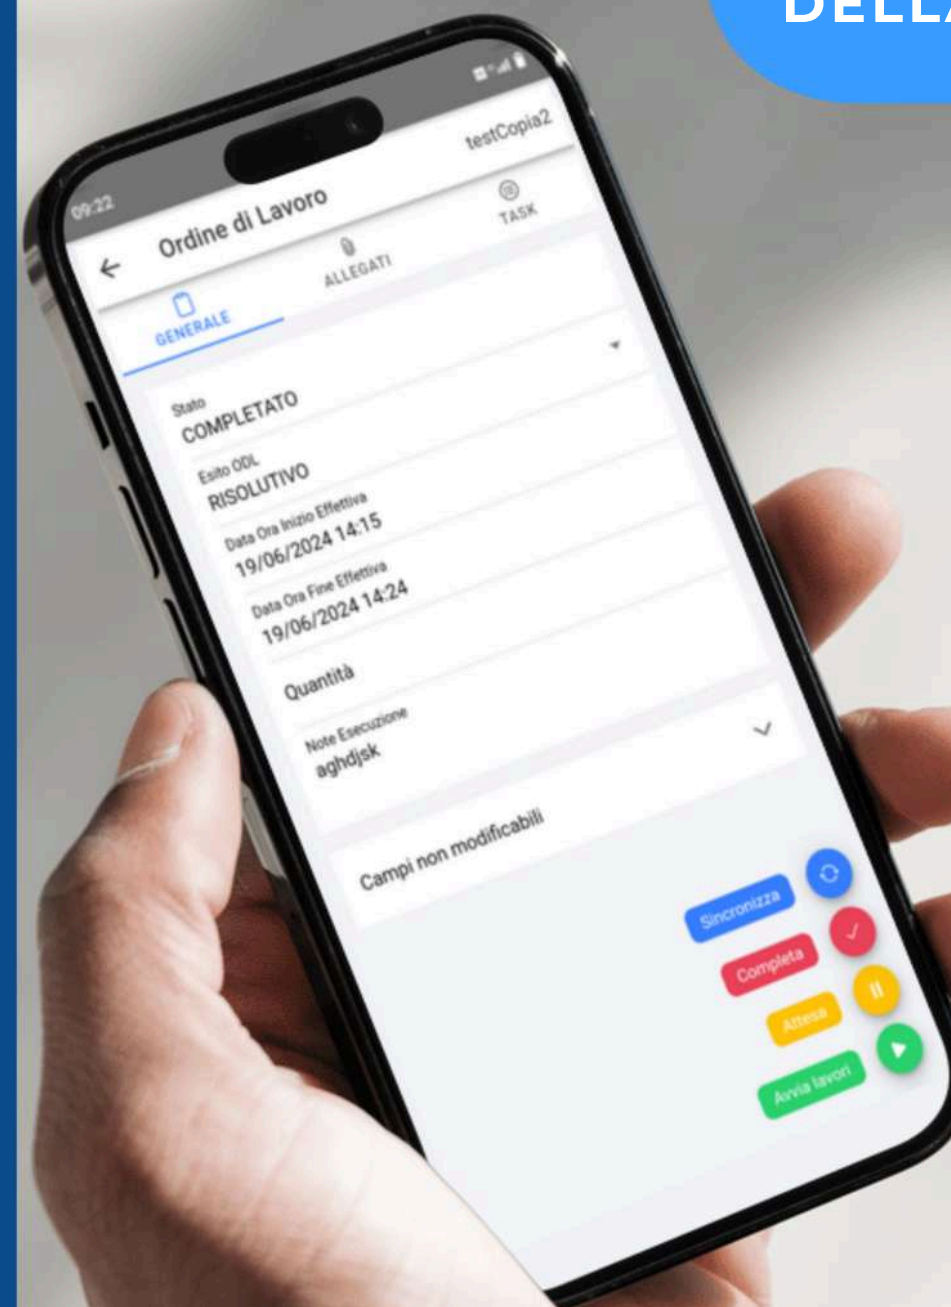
DELL

09:22

testCopia2

Ordine di Lavoro

GENERALE

ALLEGATI

TASK

Stato
COMPLETATO

Esito ODL
RISOLUTIVO

Data Ora Inizio Effettiva
19/06/2024 14:15

Data Ora Fine Effettiva
19/06/2024 14:24

Quantità

Note Esecuzione
aghdjsk

Campi non modificabili

Sincronizza

Completa

Attesa

Avvia lavori